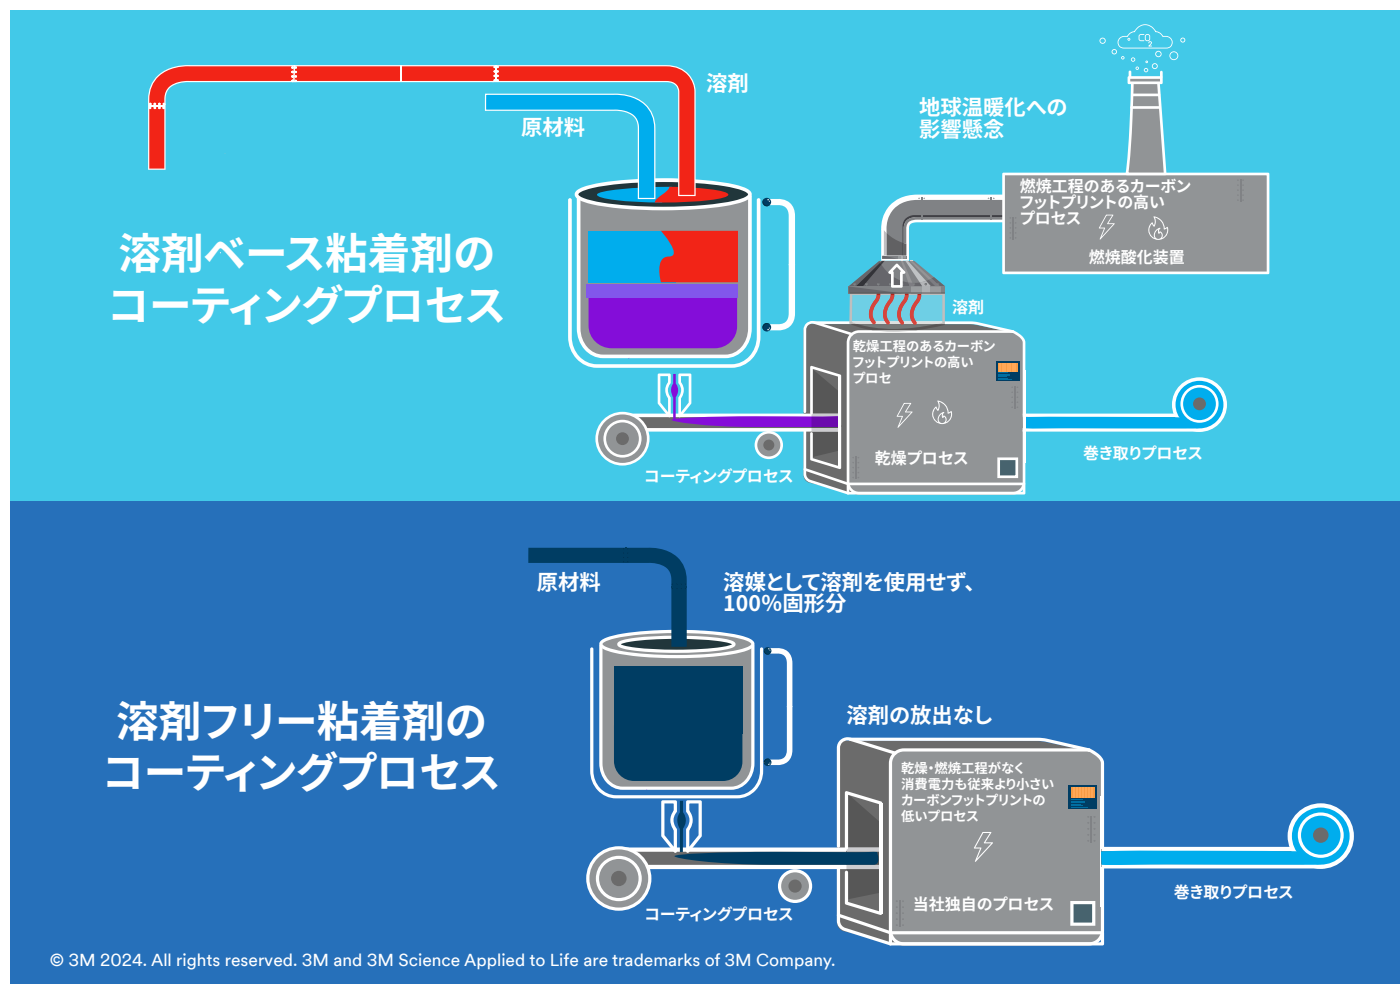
溶剤

原材料

地球温暖化への
影響懸念

$CO_2$

燃焼工程のあるカーボンフットプリントの高いプロセス

燃焼酸化装置

溶剤ベース粘着剤の
コーティングプロセス

溶剤

乾燥工程のあるカーボンフットプリントの高いプロセ

乾燥プロセス

巻き取りプロセス

コーティングプロセス

原材料

溶媒として溶剤を使用せず、
100%固形分

溶剤フリー粘着剤の
コーティングプロセス

溶剤の放出なし

乾燥・燃焼工程がなく
消費電力も従来より小さい
カーボンフットプリントの
低いプロセス

当社独自のプロセス

巻き取りプロセス

コーティングプロセス

© 3M 2024. All rights reserved. 3M and 3M Science Applied to Life are trademarks of 3M Company.